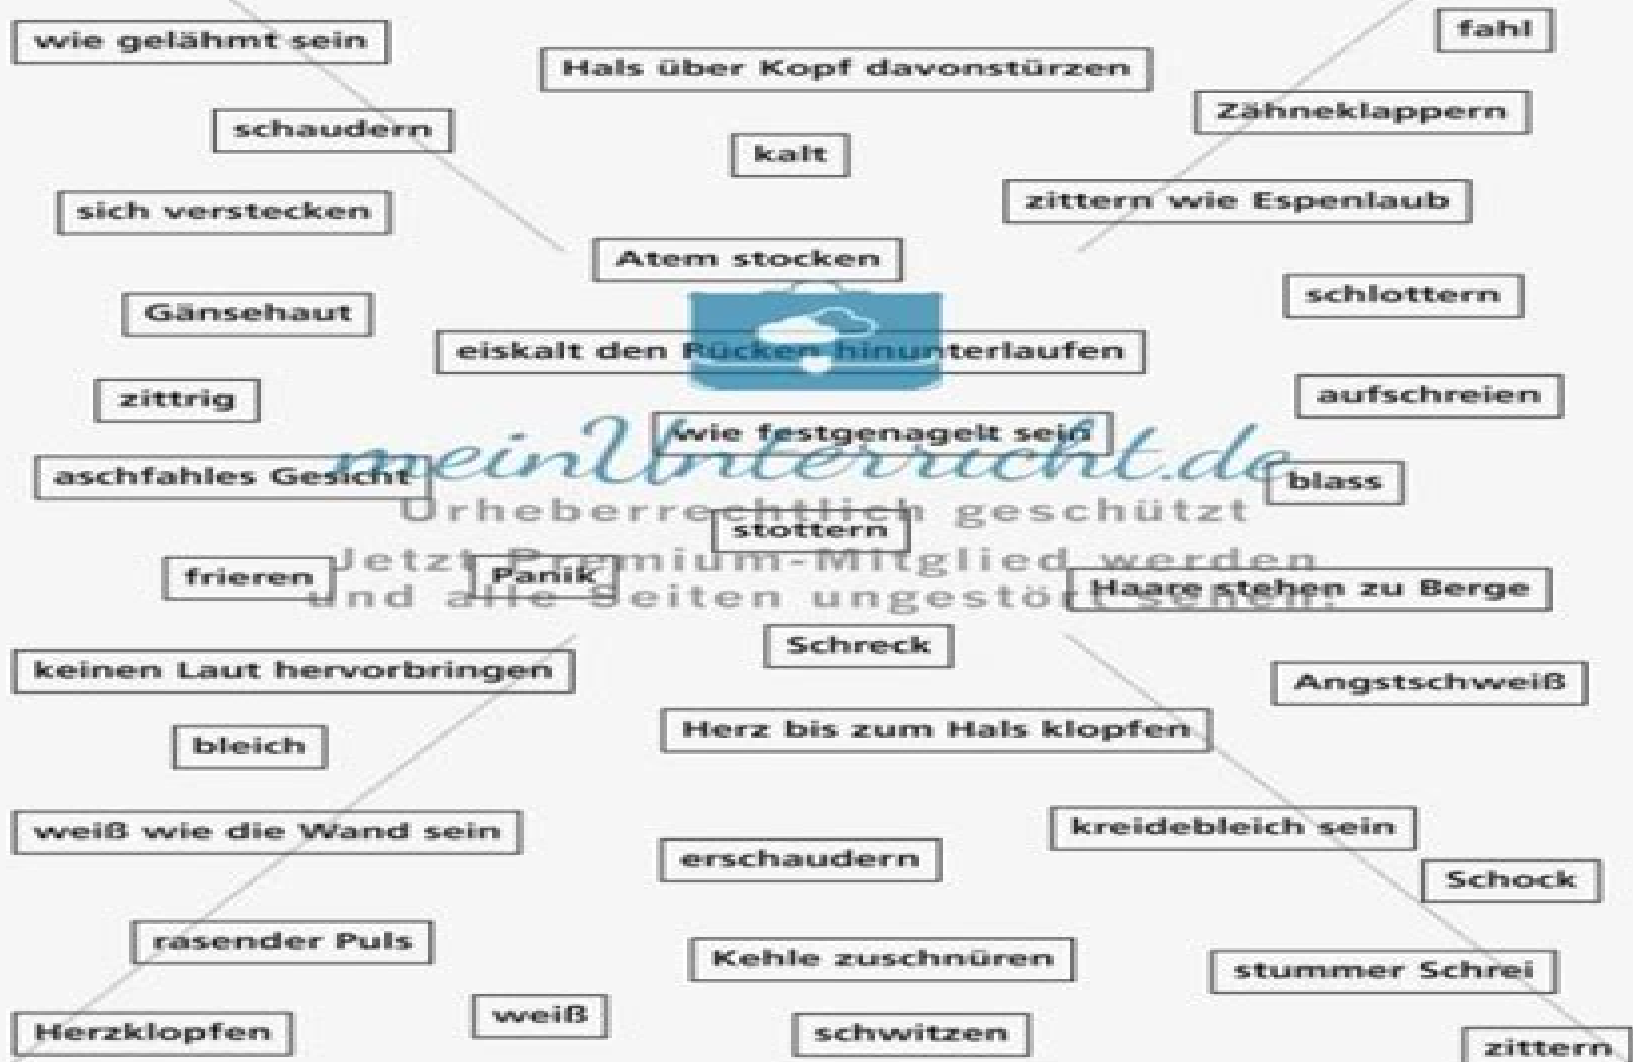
wie gelähmt sein

Hals über Kopf davonstürzen

fahl

schaudern

kalt

Zähneklappern

sich verstecken

zittern wie Espenlaub

Atem stocken

Gänsehaut

schlottern

eiskalt den Rücken hinunterlaufen

zittrig

aufschreien

wie festgenagelt sein

meinUnterricht.de

aschfahles Gesicht

blass

Urheberrechtlich geschützt

stottern

Jetzt Premium-Mitglied werden und alle Seiten ungestört sehen.

frieren

Panik

Haare stehen zu Berge

Schreck

keinen Laut hervorbringen

Angstschweiß

bleich

Herz bis zum Hals klopfen

weiß wie die Wand sein

kreidebleich sein

erschaudern

Schock

rasender Puls

Kehle zuschnüren

stummer Schrei

weiß

Herzklopfen

schwitzen

zittern